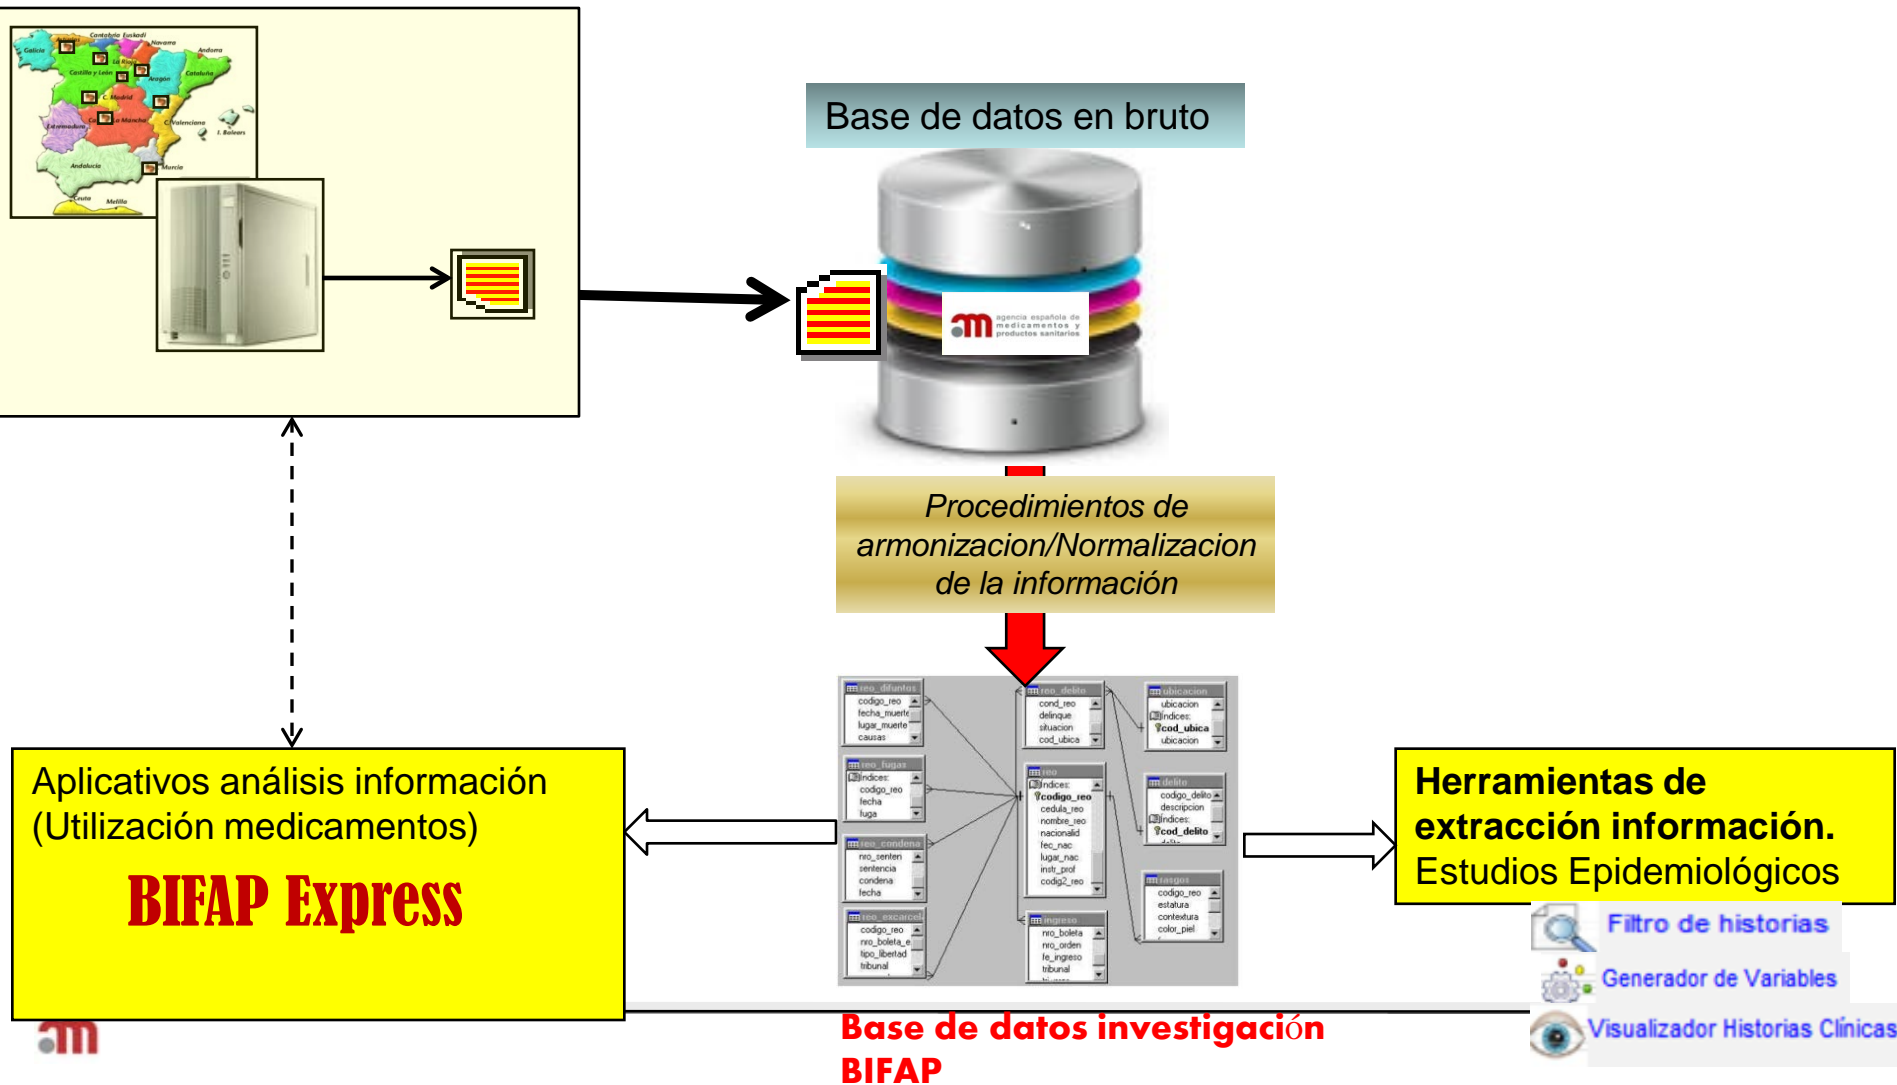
Cantabria Euskadi
Galicia
Navarra
Andorra
Castilla y León
La Rioja
Aragón
Cataluña
C. Madrid
Extremadura
Castilla-La Mancha
C. Valenciana
I. Baleares
Andalucía
Murcia
Ceuta
Melilla

Base de datos en bruto

agencia española de medicamentos y productos sanitarios

Procedimientos de armonizacion/Normalizacion de la información

reo_difuntos
codigo_reo
fecha_muerte
lugar_muerte
causas

reo_fugas
Indices:
codigo_reo
fecha
fuga

reo_condena
nro_senten
sentencia
condena
fecha

reo_excarcel
codigo_reo
nro_boleta_e
tipo_libertad
tribunal

reo_delito
cond_reo
delinque
situacion
cod_ubica

reo
Indices:
codigo_reo
cedula_reo
nombre_reo
nacionalid
fec_nac
lugar_nac
instr_prof
codig2_reo

ingreso
nro_boleta
nro_orden
fe_ingreso
tribunal

ubicacion
ubicacion
Indices:
cod_ubica
ubicacion

delito
codigo_delito
descripcion
Indices:
cod_delito

rasgos
codigo_reo
estatura
contextura
color_piel

Aplicativos análisis información (Utilización medicamentos)

BIFAP Express

Herramientas de extracción información.
Estudios Epidemiológicos

Filtro de historias
Generador de Variables
Visualizador Historias Clínicas

Base de datos investigación BIFAP